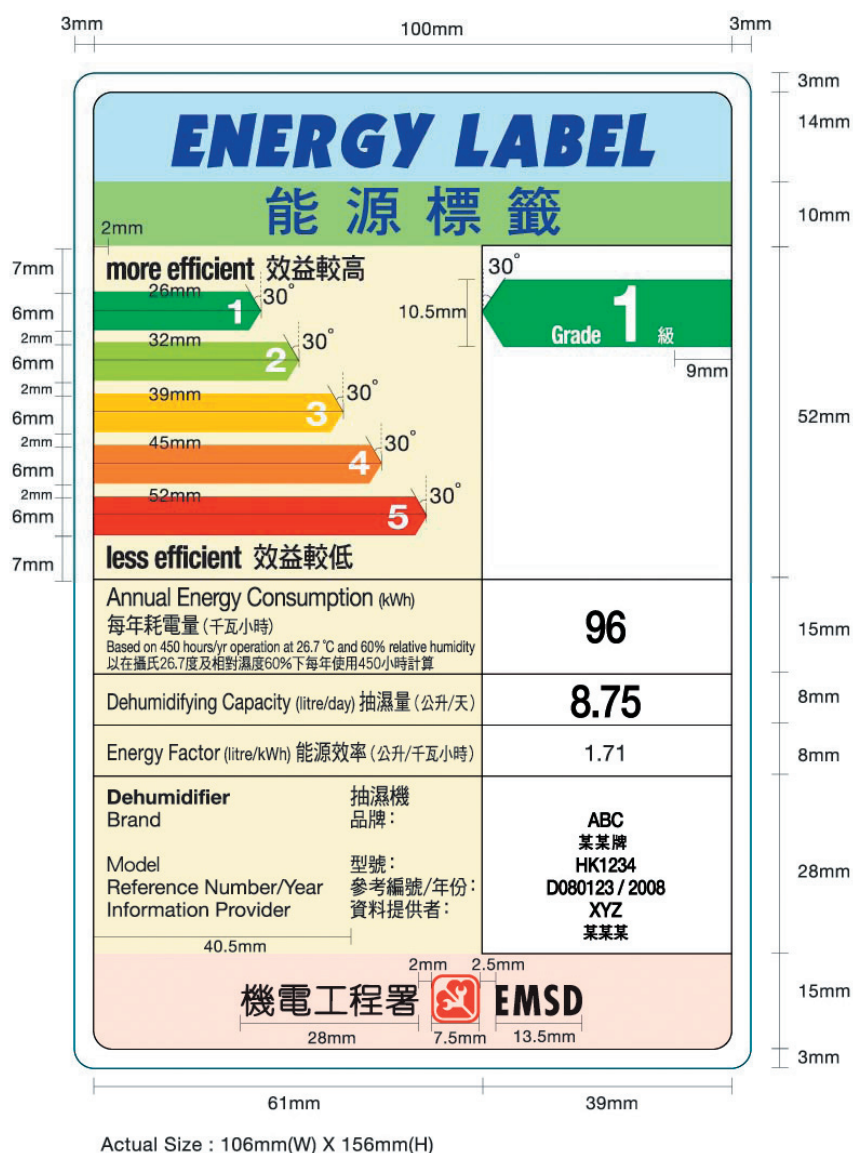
3mm 100mm 3mm

3mm
14mm

ENERGY LABEL

能 源 標 籤

10mm

2mm

7mm more efficient 效益較高

26mm 30°

6mm 1

10.5mm

30°

Grade 1 級

9mm

2mm
6mm 32mm 2 30°

2mm
6mm 39mm 3 30°

2mm
6mm 45mm 4 30°

2mm
6mm 52mm 5 30°

52mm

7mm less efficient 效益較低

Annual Energy Consumption (kWh)
每年耗電量 (千瓦小時)
Based on 450 hours/yr operation at 26.7 °C and 60% relative humidity
以在攝氏26.7度及相對濕度60%下每年使用450小時計算

96

15mm

Dehumidifying Capacity (litre/day) 抽濕量 (公升/天)

8.75

8mm

Energy Factor (litre/kWh) 能源效率 (公升/千瓦小時)

1.71

8mm

Dehumidifier 抽濕機
Brand 品牌:
Model 型號:
Reference Number/Year 參考編號/年份:
Information Provider 資料提供者:

ABC
某某牌
HK1234
D080123 / 2008
XYZ
某某某

28mm

40.5mm

2mm 2.5mm

機電工程署 EMSD

15mm

28mm 7.5mm 13.5mm

3mm

61mm 39mm

Actual Size : 106mm(W) X 156mm(H)